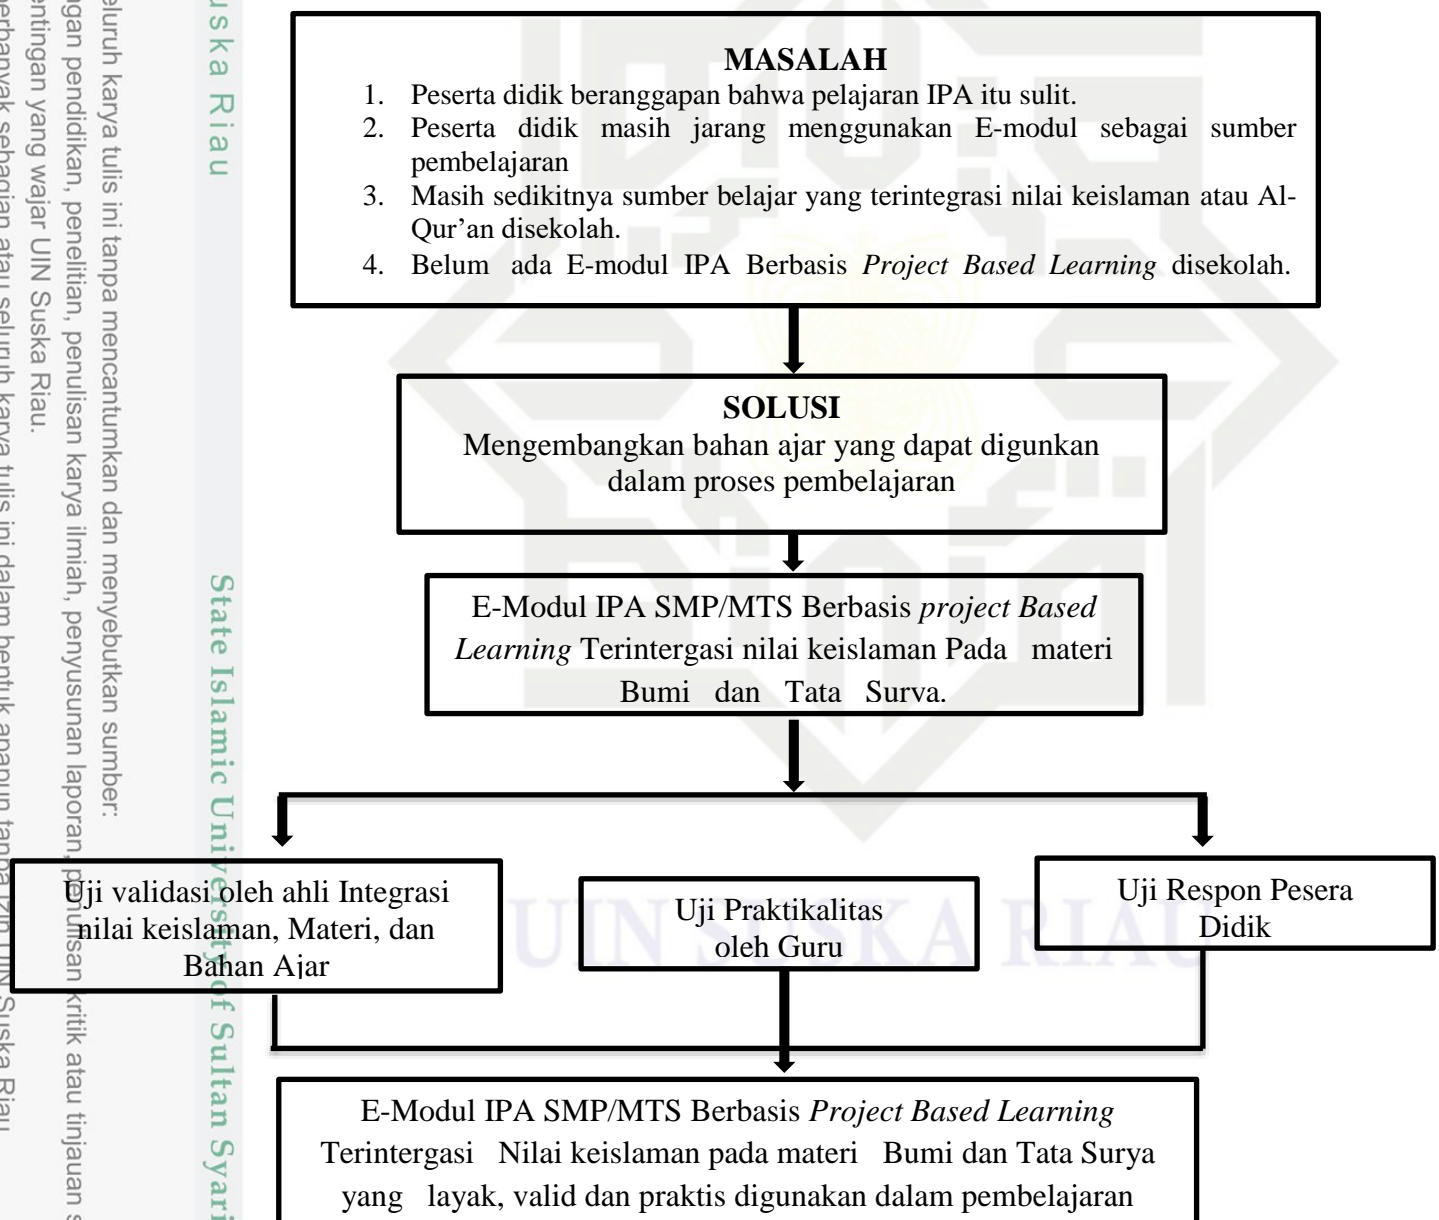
uska Riau

eluruh karya tulis ini tanpa mencantumkan dan menyebutkan sumber:
ngan pendidikan, penelitian, penulisan karya ilmiah, penyusunan laporan, penulisan kritik atau tinjauan s
entingan yang wajar UIN Suska Riau.
erbanyak sebagian atau seluruh karya tulis ini dalam bentuk apapun tanpa izin UIN Suska Riau

State Islamic University of Sultan Syari

**MASALAH**

1. Peserta didik beranggapan bahwa pelajaran IPA itu sulit.
2. Peserta didik masih jarang menggunakan E-modul sebagai sumber pembelajaran
3. Masih sedikitnya sumber belajar yang terintegrasi nilai keislaman atau Al-Qur'an disekolah.
4. Belum ada E-modul IPA Berbasis *Project Based Learning* disekolah.

**SOLUSI**

Mengembangkan bahan ajar yang dapat digunkan dalam proses pembelajaran

E-Modul IPA SMP/MTS Berbasis *project Based Learning* Terintergasi nilai keislaman Pada materi Bumi dan Tata Surva.

Uji validasi oleh ahli Integrasi nilai keislaman, Materi, dan Bahan Ajar

Uji Praktikalitas oleh Guru

Uji Respon Pesera Didik

UIN SUSKA RIAU

E-Modul IPA SMP/MTS Berbasis *Project Based Learning* Terintergasi Nilai keislaman pada materi Bumi dan Tata Surya yang layak, valid dan praktis digunakan dalam pembelajaran